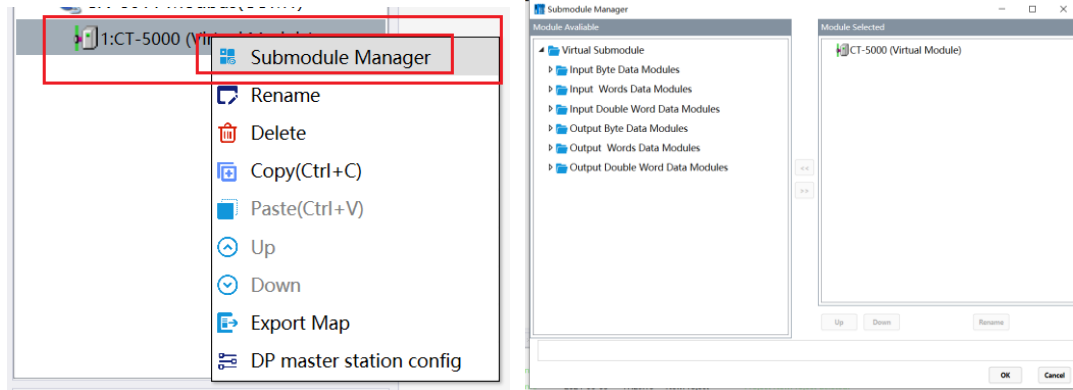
1:CT-5000 (Virt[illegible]

Submodule Manager
Rename
Delete
Copy(Ctrl+C)
Paste(Ctrl+V)
Up
Down
Export Map
DP master station config

Submodule Manager

Module Avaliable
Virtual Submodule
Input Byte Data Modules
Input Words Data Modules
Input Double Word Data Modules
Output Byte Data Modules
Output Words Data Modules
Output Double Word Data Modules

<<
>>

Module Selected
CT-5000 (Virtual Module)

Up
Down
Rename

OK
Cancel